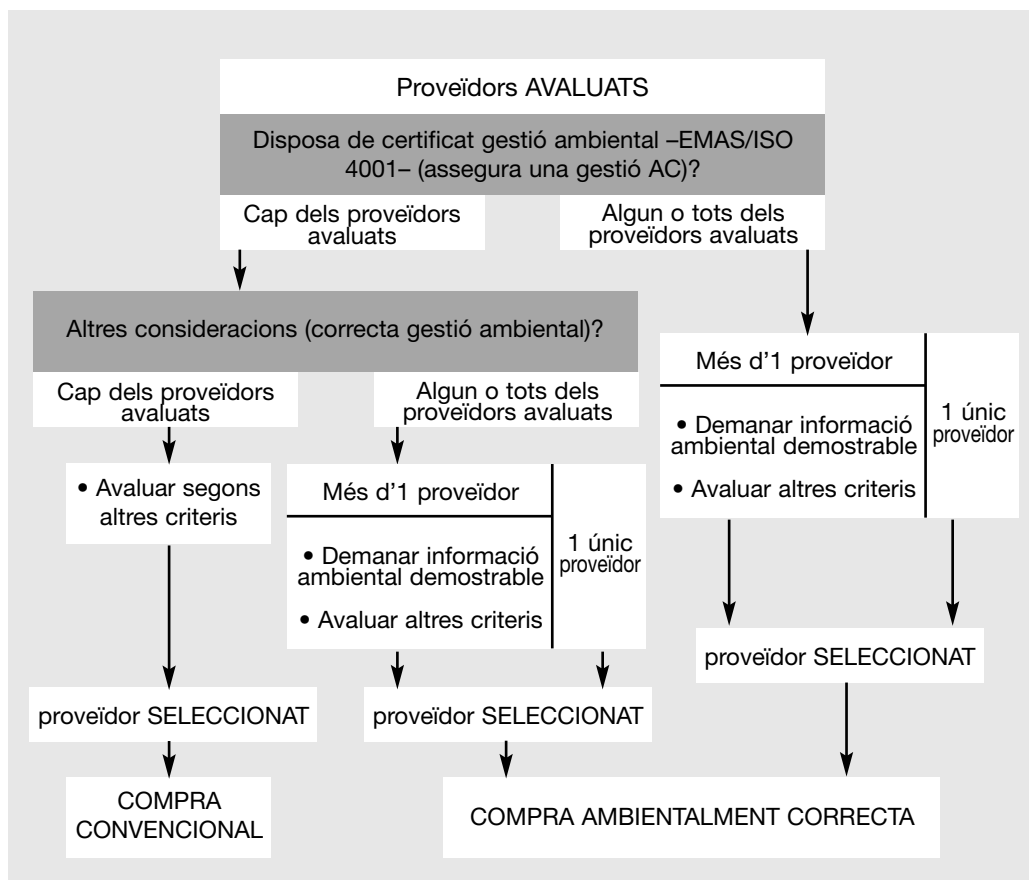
Proveïdors AVALUATS

Disposa de certificat gestió ambiental –EMAS/ISO 4001– (assegura una gestió AC)?

Cap dels proveïdors avaluats

Algun o tots dels proveïdors avaluats

Altres consideracions (correcta gestió ambiental)?

Més d'1 proveïdor

• Demanar informació ambiental demostrable

• Avaluar altres criteris

1 únic proveïdor

Cap dels proveïdors avaluats

Algun o tots dels proveïdors avaluats

• Avaluar segons altres criteris

Més d'1 proveïdor

• Demanar informació ambiental demostrable

• Avaluar altres criteris

1 únic proveïdor

proveïdor SELECCIONAT

proveïdor SELECCIONAT

proveïdor SELECCIONAT

COMPRA CONVENCIONAL

COMPRA AMBIENTALMENT CORRECTA